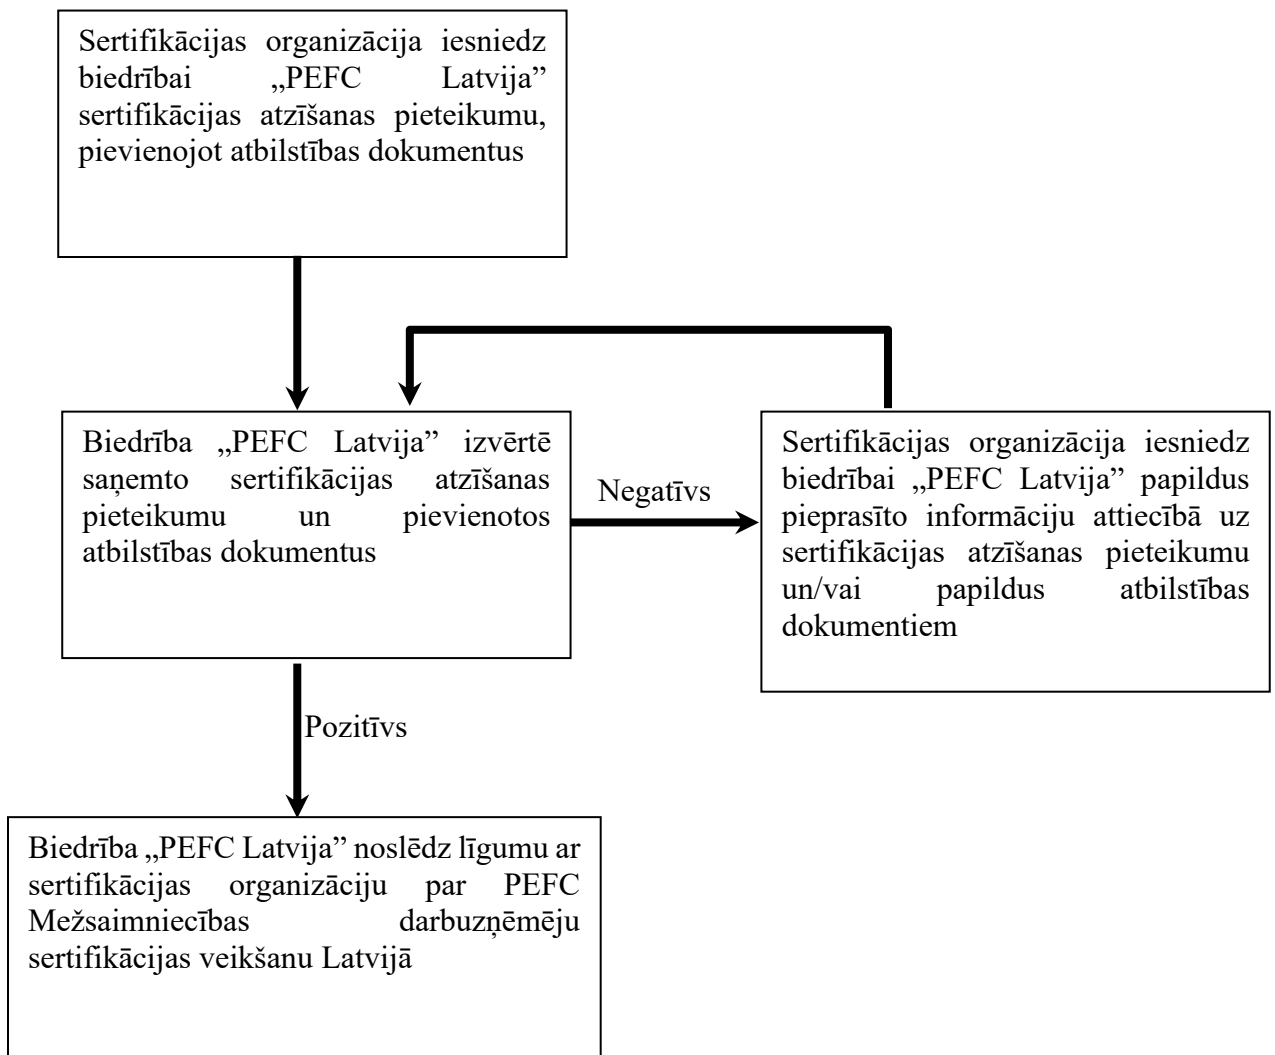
Sertifikācijas organizācija iesniedz biedrībai „PEFC Latvija" sertifikācijas atzīšanas pieteikumu, pievienojot atbilstības dokumentus

Biedrība „PEFC Latvija" izvērtē saņemto sertifikācijas atzīšanas pieteikumu un pievienotos atbilstības dokumentus

Negatīvs

Sertifikācijas organizācija iesniedz biedrībai „PEFC Latvija" papildus pieprasīto informāciju attiecībā uz sertifikācijas atzīšanas pieteikumu un/vai papildus atbilstības dokumentiem

Pozitīvs

Biedrība „PEFC Latvija" noslēdz līgumu ar sertifikācijas organizāciju par PEFC Mežsaimniecības darbuzņēmēju sertifikācijas veikšanu Latvijā